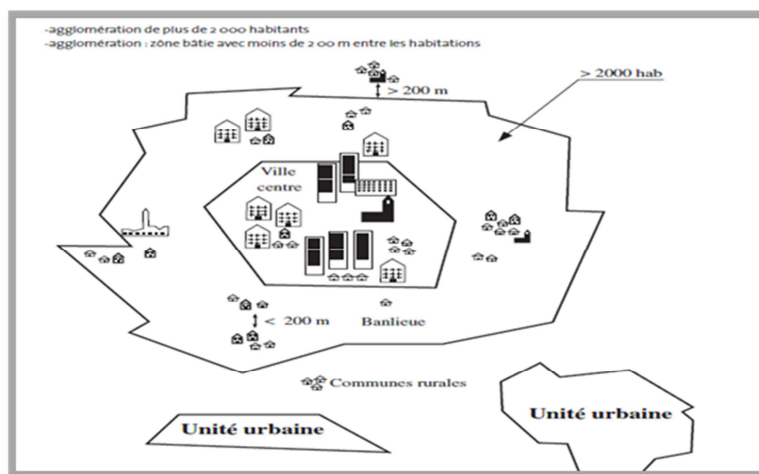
-agglomération de plus de 2 000 habitants
-agglomération : zône bâtie avec moins de 2 00 m entre les habitations

> 2000 hab

> 200 m

Ville centre

< 200 m

Banlieue

Communes rurales

Unité urbaine

Unité urbaine